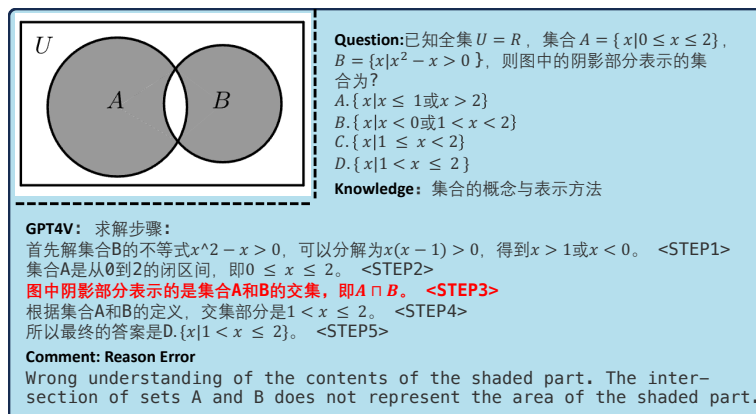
$U$

$A$

$B$

**Question:**已知全集$U=R$，集合$A=\{x|0\le x\le 2\}$，$B=\{x|x^2-x>0\}$，则图中的阴影部分表示的集合为？

$A.\{x|x\le 1$或$x>2\}$

$B.\{x|x<0$或$1<x<2\}$

$C.\{x|1\le x<2\}$

$D.\{x|1<x\le 2\}$

**Knowledge：**集合的概念与表示方法

**GPT4V：** 求解步骤：

首先解集合B的不等式$x$^2 $-x>0$，可以分解为$x(x-1)>0$，得到$x>1$或$x<0$。 <STEP1>

集合A是从0到2的闭区间，即$0\le x\le 2$。 <STEP2>

**图中阴影部分表示的是集合A和B的交集，即$A\cap B$。 <STEP3>**

根据集合A和B的定义，交集部分是$1<x\le 2$。 <STEP4>

所以最终的答案是D.$\{x|1<x\le 2\}$。 <STEP5>

**Comment: Reason Error**

Wrong understanding of the contents of the shaded part. The intersection of sets A and B does not represent the area of the shaded part.